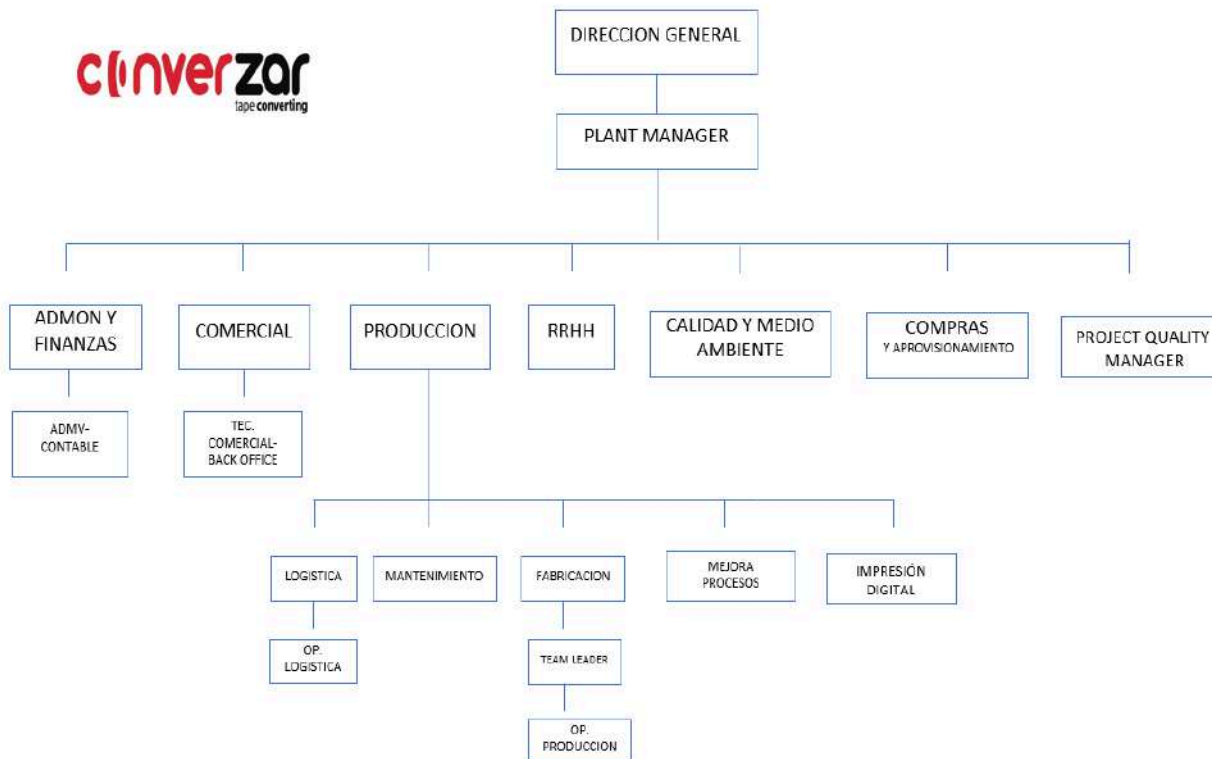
converzar
tape converting

DIRECCION GENERAL

PLANT MANAGER

ADMON Y FINANZAS

ADMV-CONTABLE

COMERCIAL

TEC. COMERCIAL-BACK OFFICE

PRODUCCION

RRHH

CALIDAD Y MEDIO AMBIENTE

COMPRAS
Y APROVISIONAMIENTO

PROJECT QUALITY MANAGER

LOGISTICA

OP. LOGISTICA

MANTENIMIENTO

FABRICACION

TEAM LEADER

OP. PRODUCCION

MEJORA PROCESOS

IMPRESIÓN DIGITAL